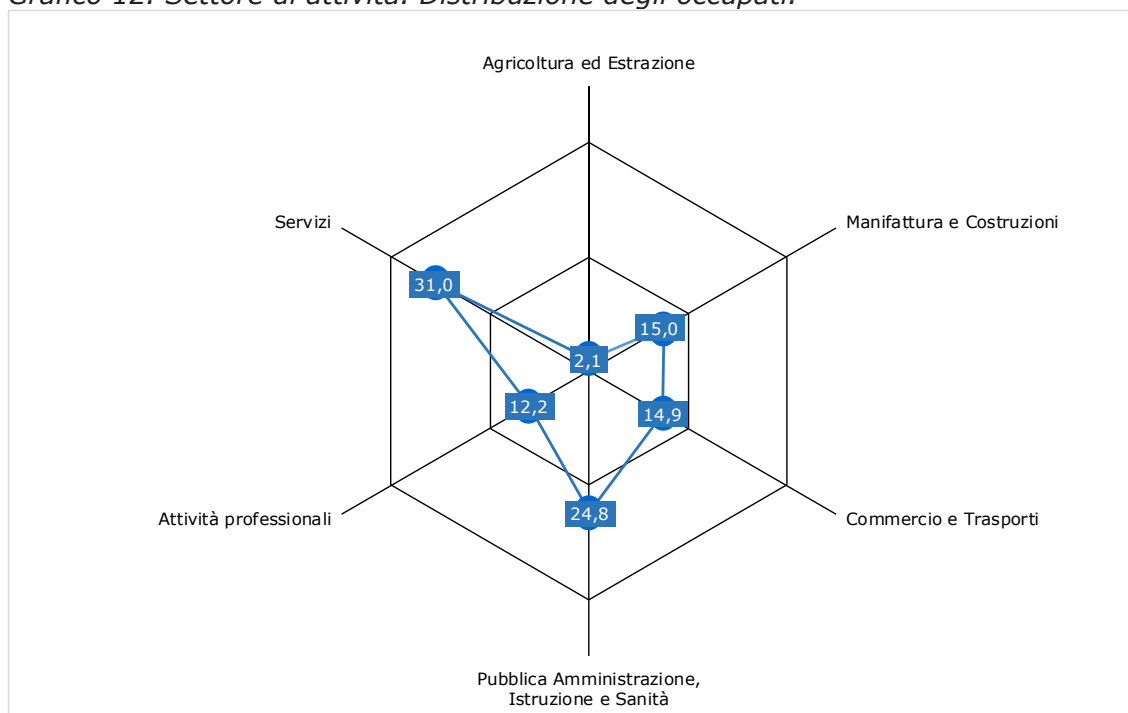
Grafico 12. Settore di attività. Distribuzione degli occupati

Agricoltura ed Estrazione

Servizi

Manifattura e Costruzioni

31,0

15,0

2,1

12,2

14,9

24,8

Attività professionali

Commercio e Trasporti

Pubblica Amministrazione, Istruzione e Sanità